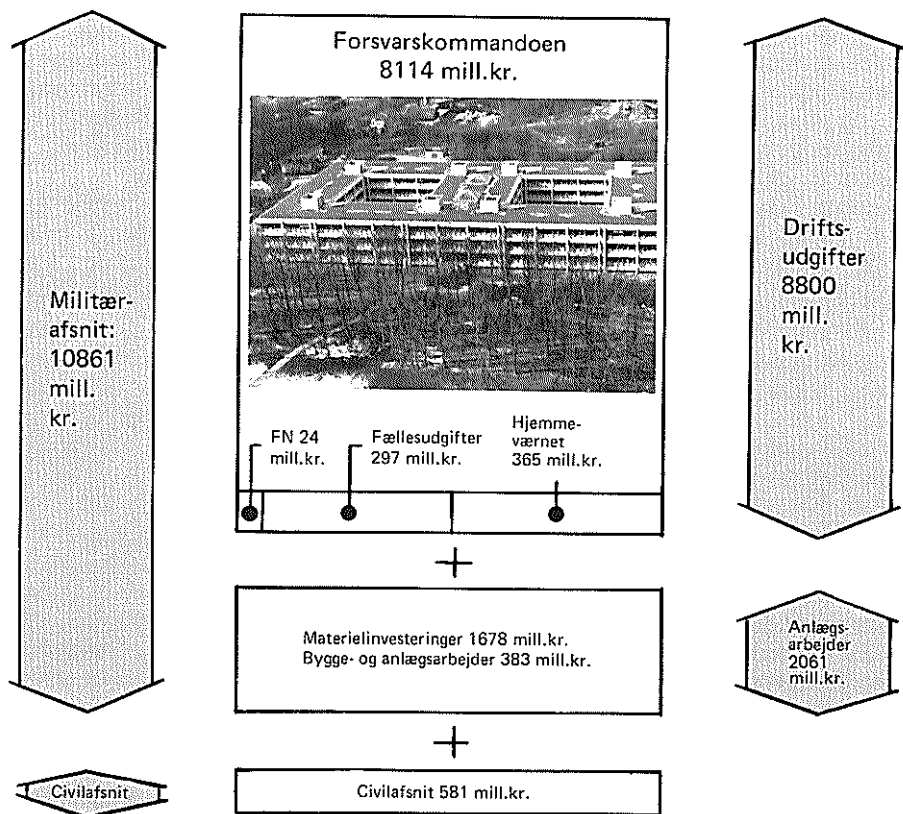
Militærafsnit: 10861 mill. kr.

Forsvarskommandoen 8114 mill.kr.

FN 24 mill.kr.

Fællesudgifter 297 mill.kr.

Hjemmeværnet 365 mill.kr.

Driftsudgifter 8800 mill. kr.

+

Materielinvesteringer 1678 mill.kr.
Bygge- og anlægsarbejder 383 mill.kr.

Anlægsarbejder 2061 mill.kr.

+

Civilafsnit

Civilafsnit 581 mill.kr.